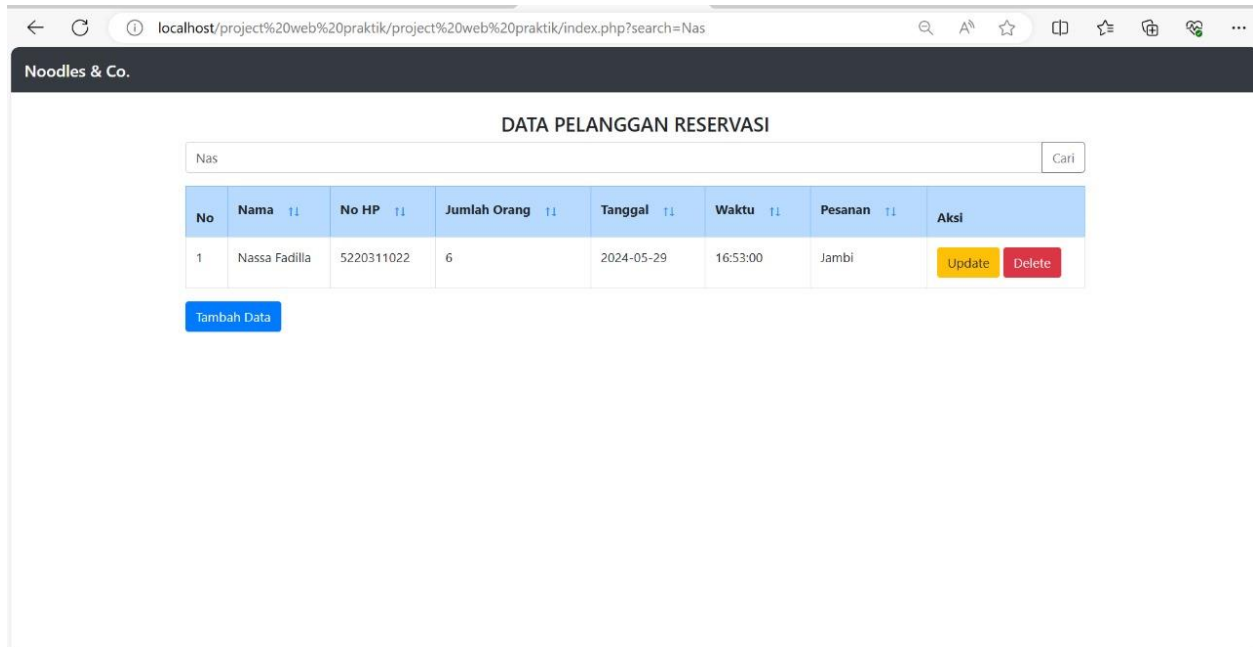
localhost/project%20web%20praktik/project%20web%20praktik/index.php?search=Nas

Noodles & Co.

DATA PELANGGAN RESERVASI

Nas

Cari

| No | Nama ↑↓ | No HP ↑↓ | Jumlah Orang ↑↓ | Tanggal ↑↓ | Waktu ↑↓ | Pesanan ↑↓ | Aksi |
|---|---|---|---|---|---|---|---|
| 1 | Nassa Fadilla | 5220311022 | 6 | 2024-05-29 | 16:53:00 | Jambi | Update Delete |

Tambah Data